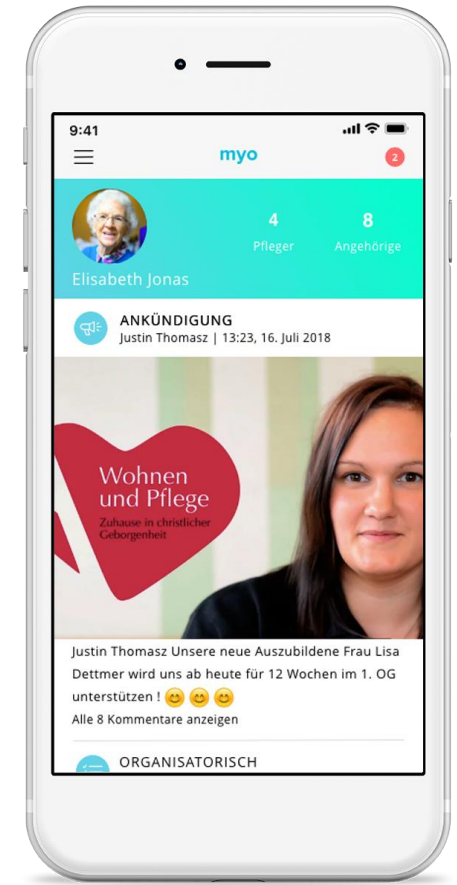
9:41

myo

2

4
Pfleger

8
Angehörige

Elisabeth Jonas

ANKÜNDIGUNG
Justin Thomasz | 13:23, 16. Juli 2018

Wohnen und Pflege
Zuhause in christlicher Geborgenheit

Justin Thomasz Unsere neue Auszubildene Frau Lisa Dettmer wird uns ab heute für 12 Wochen im 1. OG unterstützen ! 😊😊😊
Alle 8 Kommentare anzeigen

ORGANISATORISCH